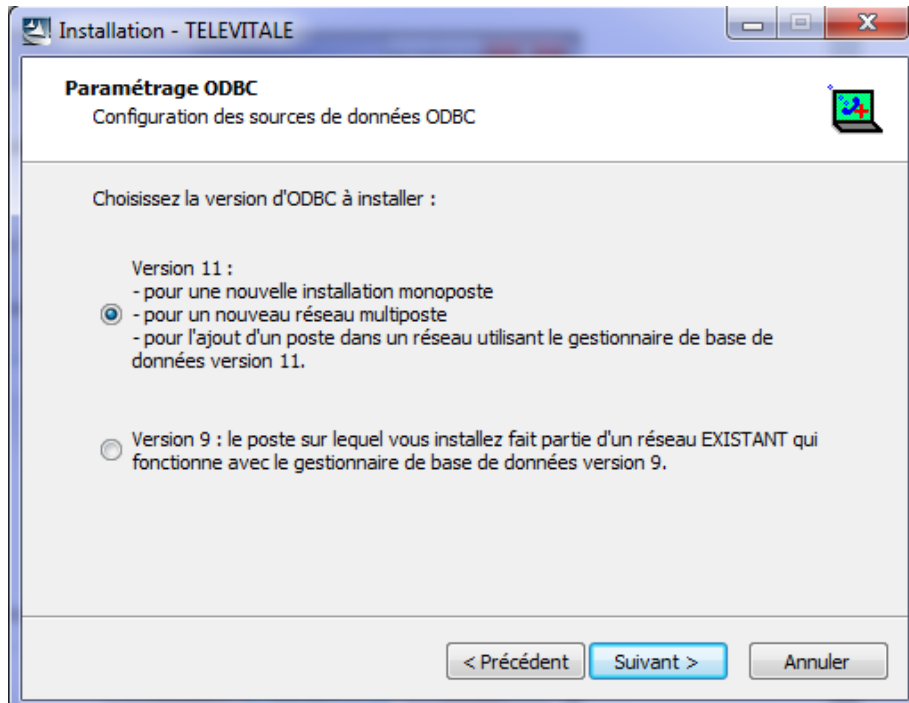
Installation - TELEVITALE

Paramétrage ODBC
Configuration des sources de données ODBC

Choisissez la version d'ODBC à installer :

Version 11 :
- pour une nouvelle installation monoposte
- pour un nouveau réseau multiposte
- pour l'ajout d'un poste dans un réseau utilisant le gestionnaire de base de données version 11.

Version 9 : le poste sur lequel vous installez fait partie d'un réseau EXISTANT qui fonctionne avec le gestionnaire de base de données version 9.

< Précédent
Suivant >
Annuler